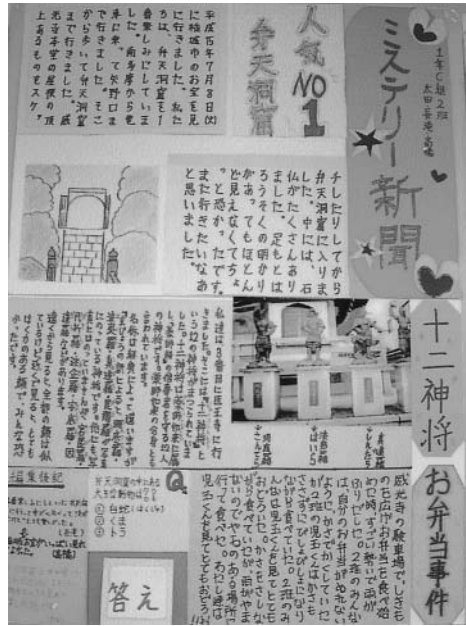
1年C組2班
太田 釜池 高橋

ミステリー新聞

人気No1
弁天洞窟

平成15年7月8日(火)に根津の弁天洞窟を見に行きました。私たちは、弁天洞窟をとても楽しみにしていました。南房から電車で行きました。そこから歩いて弁天洞窟まで行きました。弁天洞窟の名前の由来は、岩屋の宝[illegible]

洞窟に入りました。中には、石の仏がたくさんありました。くらくて、足もとが見えなくてちょっと恐かったです。ぜひまた行きたいなと思いました。

十二神将

私達は、3番目に薬師寺に行きました。薬師寺にある十二神将を見ました。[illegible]

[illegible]

お弁当事件

成光寺の駐車場で、お弁当を食べる事になりました。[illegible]

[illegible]

答え

Q

編集後記
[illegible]